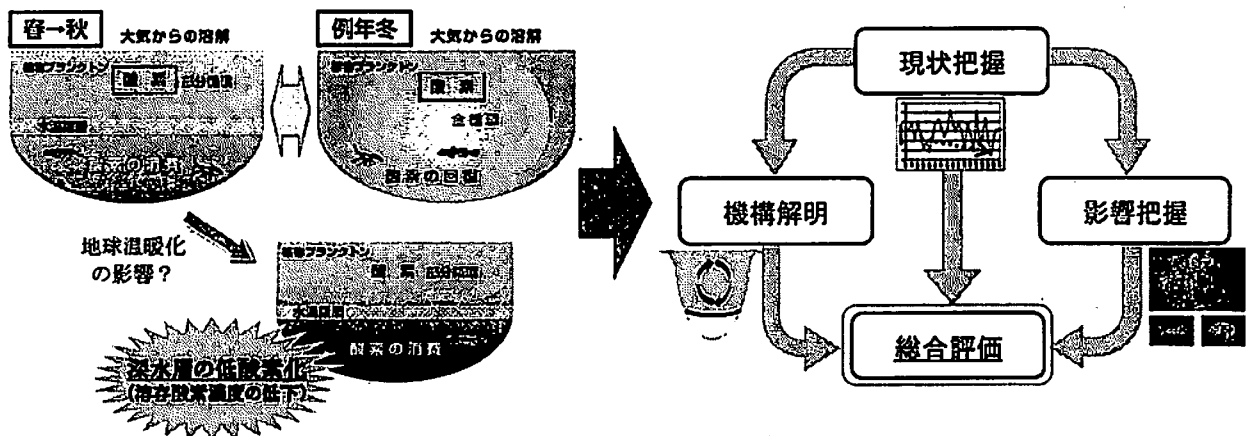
春→秋
大気からの溶解
植物プランクトン
酸素
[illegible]
水温躍層
酸素の消費

例年冬
大気からの溶解
植物プランクトン
酸素
全循環
酸素の回復

地球温暖化の影響?

植物プランクトン
酸素
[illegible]
水温躍層
酸素の消費

深水層の低酸素化
(溶存酸素濃度の低下)

現状把握
機構解明
影響把握
総合評価